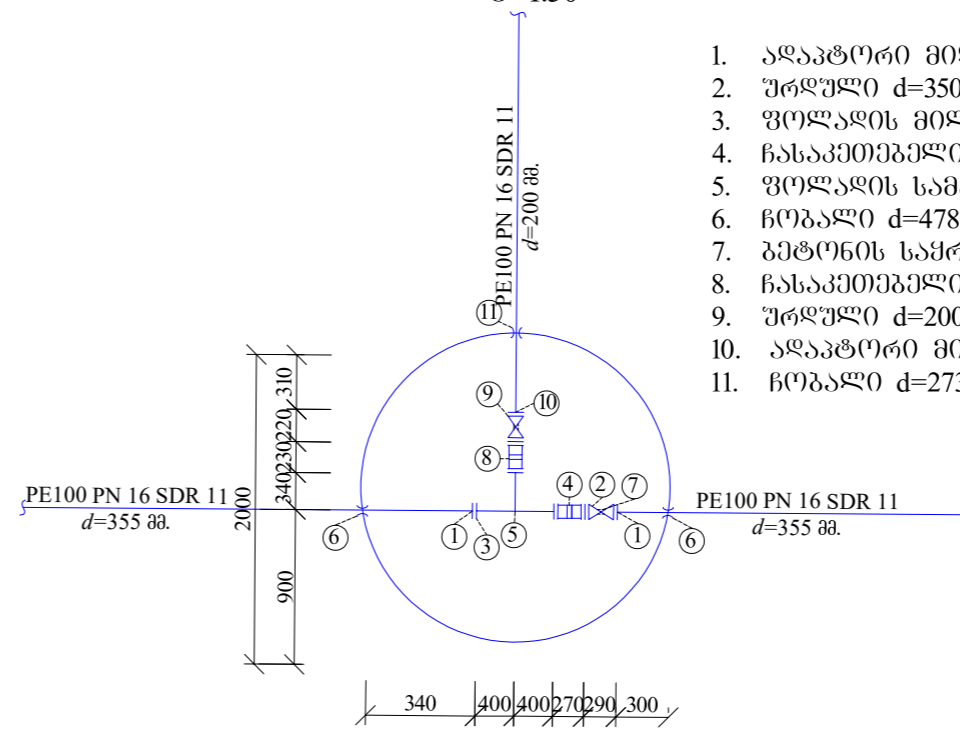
1. ადაპტორი მი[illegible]
2. ურდული d=350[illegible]
3. ფოლადის მილ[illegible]
4. ჩასაკეთებელი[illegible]
5. ფოლადის სამ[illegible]
6. ჩობალი d=478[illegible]
7. ბეტონის საყრ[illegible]
8. ჩასაკეთებელი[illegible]
9. ურდული d=200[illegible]
10. ადაპტორი მი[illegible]
11. ჩობალი d=273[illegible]

PE100 PN 16 SDR 11
d=200 მმ.

PE100 PN 16 SDR 11
d=355 მმ.

PE100 PN 16 SDR 11
d=355 მმ.

11
9
10
8
4
2
7
6
1
3
5
1
6

310
220
230
340
2000
900

340
400
400
270
290
300